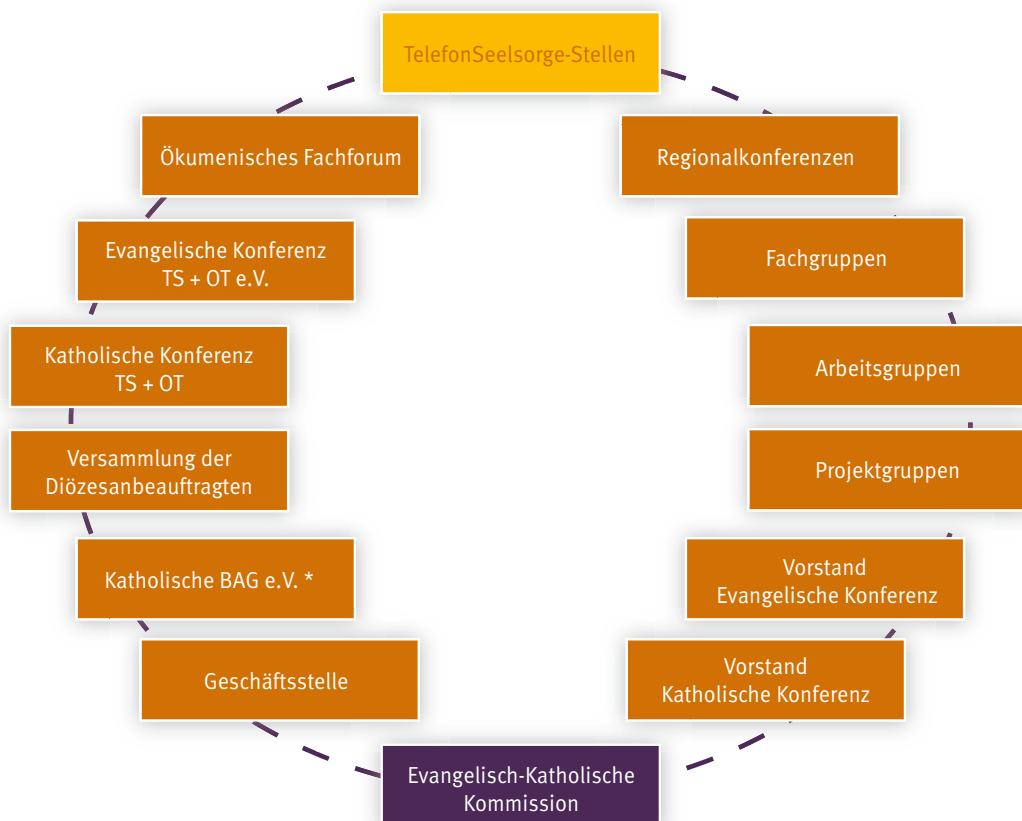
TelefonSeelsorge-Stellen

Ökumenisches Fachforum

Regionalkonferenzen

Evangelische Konferenz TS + OT e.V.

Fachgruppen

Katholische Konferenz TS + OT

Arbeitsgruppen

Versammlung der Diözesanbeauftragten

Projektgruppen

Katholische BAG e.V. *

Vorstand Evangelische Konferenz

Geschäftsstelle

Vorstand Katholische Konferenz

Evangelisch-Katholische Kommission